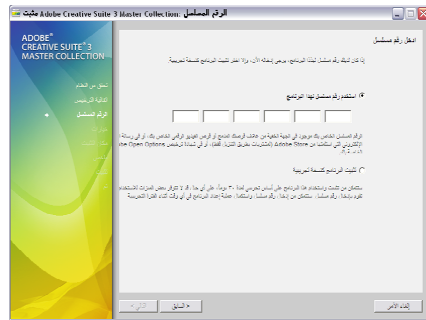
مثبت Adobe Creative Suite 3 Master Collection: الرقم المسلسل

ADOBE®
CREATIVE SUITE® 3
MASTER COLLECTION

تحقق من النظام
الاتفاقية الترخيص
الرقم المسلسل

ادخل رقم مسلسل

إذا كان لديك رقم مسلسل لهذا البرنامج، يرجى إدخاله الآن. وإلا اختر تثبيت البرنامج كنسخة تجريبية.

استخدم رقم مسلسل لهذا البرنامج

الرقم المسلسل الخاص بك موجود في الجهة الخلفية من علبة الأسطوانة المضغوطة أو قرص الفيديو الرقمي الخاص بك، أو في رسالة البريد الإلكتروني التي استلمتها من Adobe Store (المشتريات بطريق التنزيل فقط). أو في شهادة ترخيص Adobe Open Options.

تثبيت البرنامج كنسخة تجريبية

ستتمكن من تثبيت واستخدام هذا البرنامج على أساس تجريبي لمدة ٣٠ يوماً. على أي حال، قد لا تتوافر بعض الميزات لاستخدام البرامج بالكامل، يتعين عليك إدخال رقم مسلسل صالح خلال فترة التجربة.

< السابق
التالي >
إلغاء الأمر